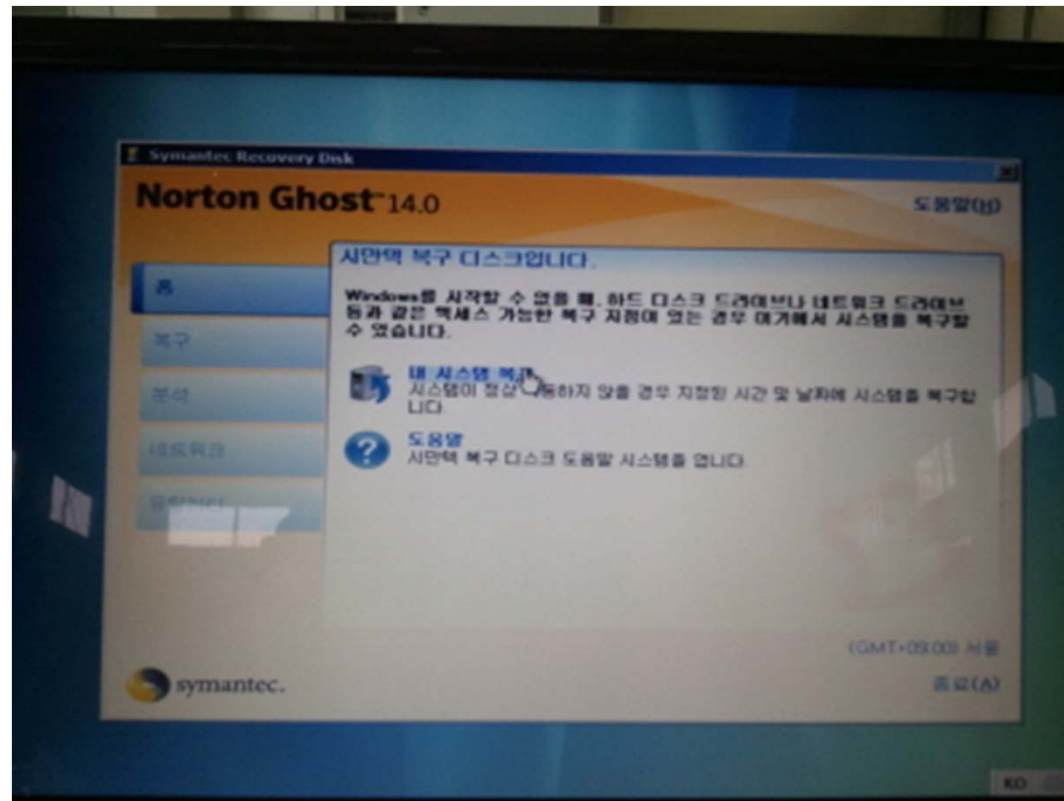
Symantec Recovery Disk

Norton Ghost™ 14.0

도움말(H)

홈

복구

분석

네트워크

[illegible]

시만텍 복구 디스크입니다.

Windows를 시작할 수 없을 때, 하드 디스크 드라이브나 네트워크 드라이브 등과 같은 액세스 가능한 복구 지점이 있는 경우 여기에서 시스템을 복구할 수 있습니다.

내 시스템 복구
시스템이 정상 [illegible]동하지 않을 경우 지정된 시간 및 날짜에 시스템을 복구합니다

도움말
시만텍 복구 디스크 도움말 시스템을 엽니다.

(GMT+09:00) 서울

symantec.

종료(A)

KO